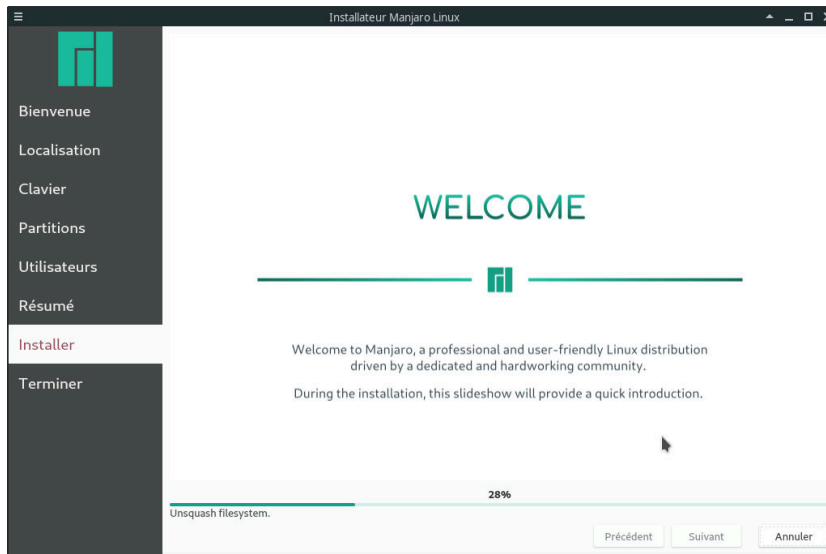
Installateur Manjaro Linux

Bienvenue
Localisation
Clavier
Partitions
Utilisateurs
Résumé
Installer
Terminer

WELCOME

Welcome to Manjaro, a professional and user-friendly Linux distribution driven by a dedicated and hardworking community.

During the installation, this slideshow will provide a quick introduction.

28%

Unsquash filesystem.

Précédent
Suivant
Annuler